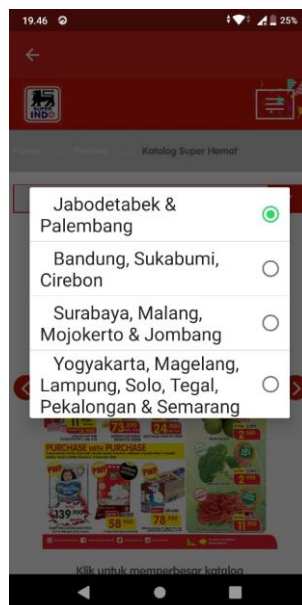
19.46 25%

SUPER INDO

Home Promo Katalog Super Hemat

Jabodetabek & Palembang

Bandung, Sukabumi, Cirebon

Surabaya, Malang, Mojokerto & Jombang

Yogyakarta, Magelang, Lampung, Solo, Tegal, Pekalongan & Semarang

PURCHASE with PURCHASE

Klik untuk memperbesar katalog